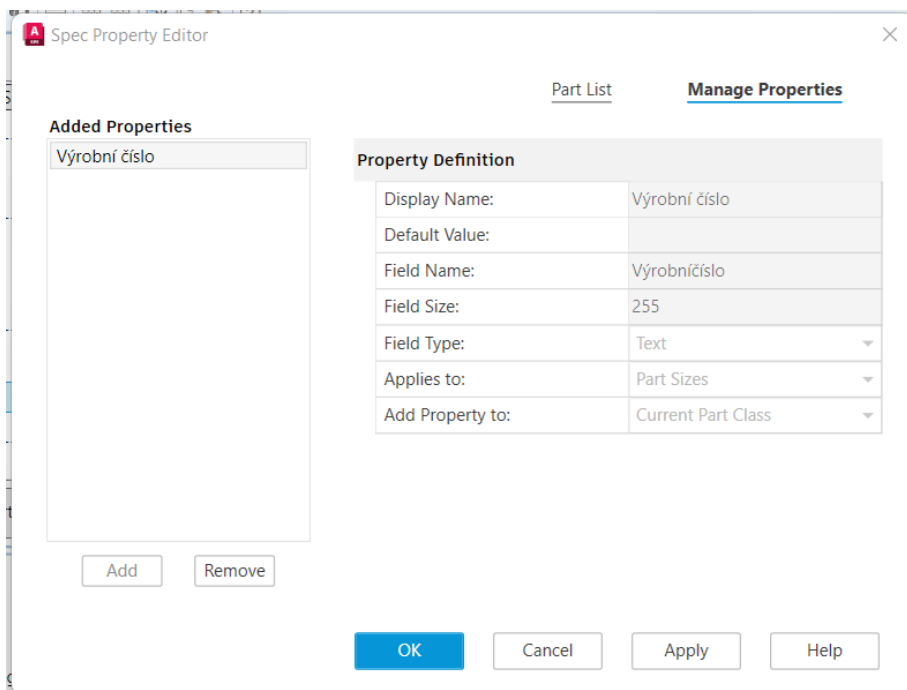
Spec Property Editor

Part List

Manage Properties

Added Properties

Výrobní číslo

Property Definition

| Display Name: | Výrobní číslo |
|---|---|
| Default Value: | |
| Field Name: | Výrobníčíslo |
| Field Size: | 255 |
| Field Type: | Text |
| Applies to: | Part Sizes |
| Add Property to: | Current Part Class |

Add

Remove

OK

Cancel

Apply

Help